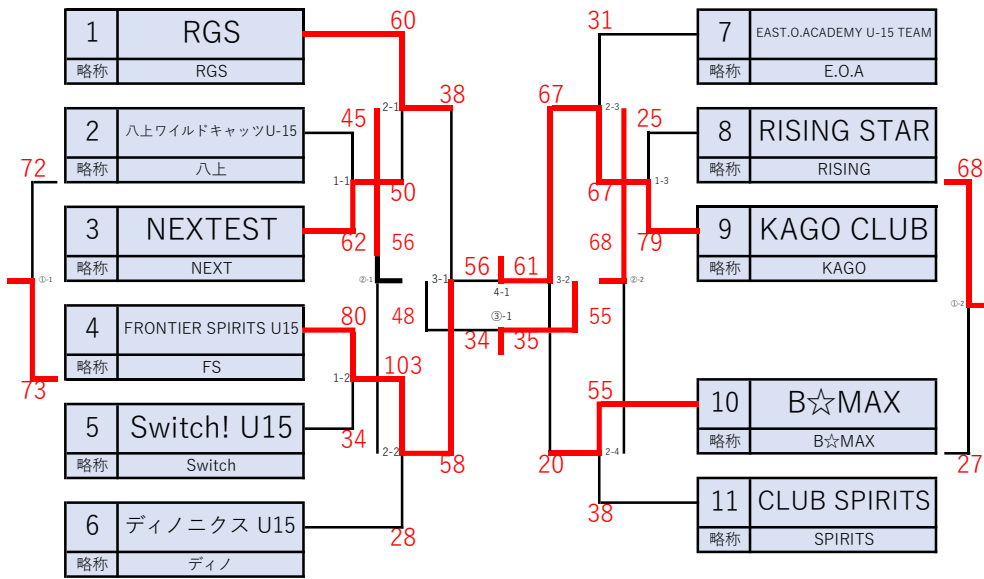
| 1 | RGS |
|---|---|
| 略称 | RGS |

| 2 | 八上ワイルドキャッツU-15 |
|---|---|
| 略称 | 八上 |

| 3 | NEXTEST |
|---|---|
| 略称 | NEXT |

| 4 | FRONTIER SPIRITS U15 |
|---|---|
| 略称 | FS |

| 5 | Switch! U15 |
|---|---|
| 略称 | Switch |

| 6 | ディノニクス U15 |
|---|---|
| 略称 | ディノ |

| 7 | EAST.O.ACADEMY U-15 TEAM |
|---|---|
| 略称 | E.O.A |

| 8 | RISING STAR |
|---|---|
| 略称 | RISING |

| 9 | KAGO CLUB |
|---|---|
| 略称 | KAGO |

| 10 | B☆MAX |
|---|---|
| 略称 | B☆MAX |

| 11 | CLUB SPIRITS |
|---|---|
| 略称 | SPIRITS |

72 ①-1 73

60 2-1 38 45 1-1 50 62 56 ②-1 80 1-2 103 34 2-2 58 28 48

3-1 56 61 4-1 ③-1 34 35 3-2

31 67 2-3 25 1-3 67 79 68 ②-2 55 55 20 2-4 38

68 ①-2 27